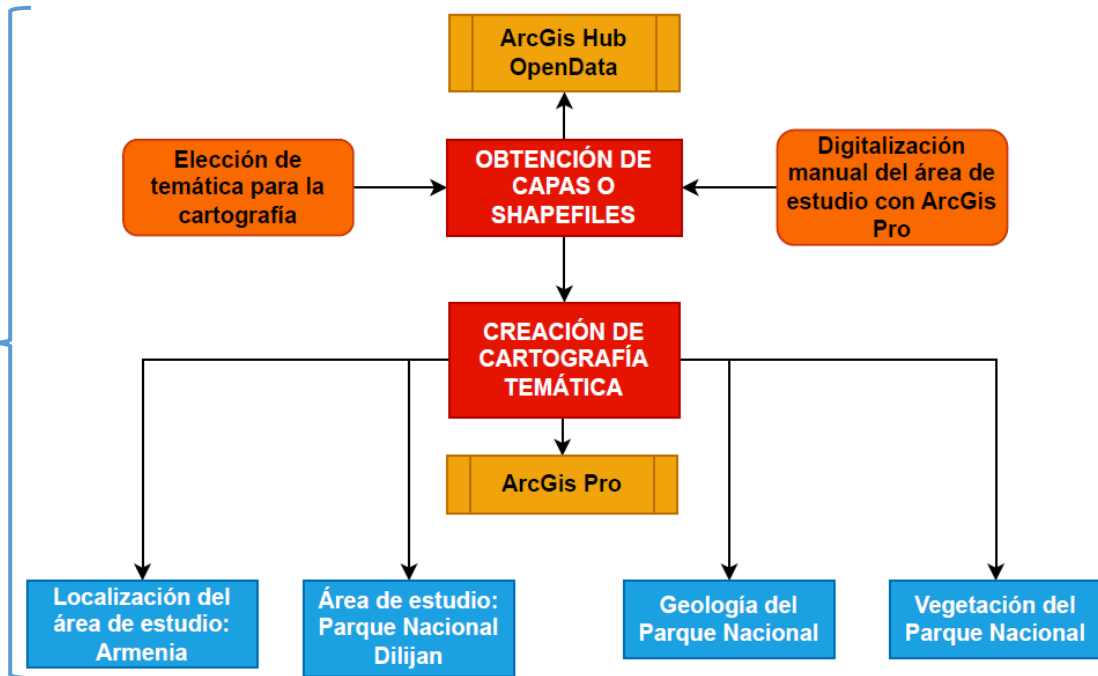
ArcGis Hub OpenData

Elección de temática para la cartografía

OBTENCIÓN DE CAPAS O SHAPEFILES

Digitalización manual del área de estudio con ArcGis Pro

CREACIÓN DE CARTOGRAFÍA TEMÁTICA

ArcGis Pro

Localización del área de estudio: Armenia

Área de estudio: Parque Nacional Dilijan

Geología del Parque Nacional

Vegetación del Parque Nacional